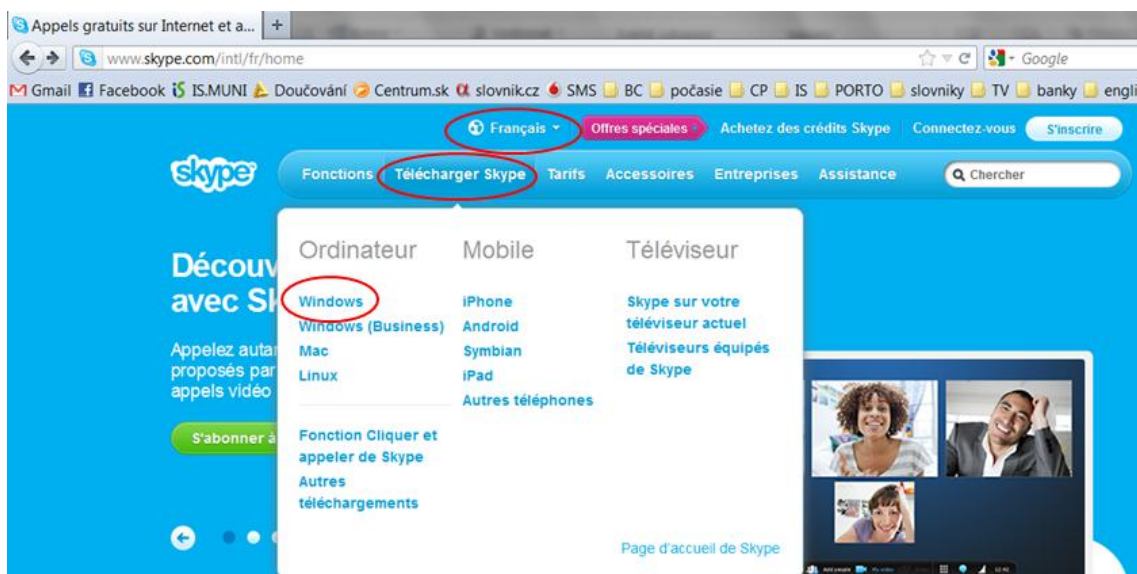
Appels gratuits sur Internet et a... +

www.skype.com/intl/fr/home

Google

Gmail Facebook IS.MUNI Doučování Centrum.sk slovnik.cz SMS BC počasie CP IS PORTO slovniky TV banky engli

Français Offres spéciales Achetez des crédits Skype Connectez-vous S'inscrire

skype Fonctions Télécharger Skype Tarifs Accessoires Entreprises Assistance Chercher

Ordinateur
Windows
Windows (Business)
Mac
Linux

Fonction Cliquer et appeler de Skype
Autres téléchargements

Mobile
iPhone
Android
Symbian
iPad
Autres téléphones

Téléviseur
Skype sur votre téléviseur actuel
Téléviseurs équipés de Skype

Page d'accueil de Skype

Découv
avec Sk

Appelez autan
proposés par
appels vidéo

S'abonner à